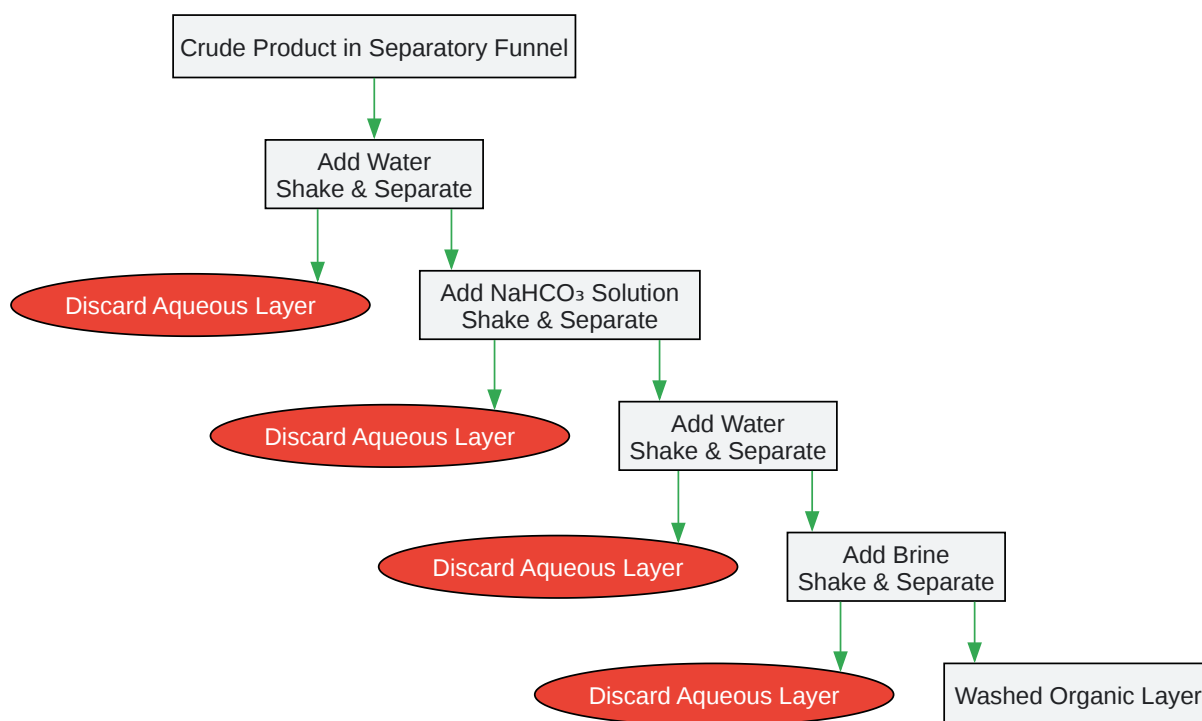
Crude Product in Separatory Funnel

Add Water
Shake & Separate

Discard Aqueous Layer

Add $NaHCO_3$ Solution
Shake & Separate

Discard Aqueous Layer

Add Water
Shake & Separate

Discard Aqueous Layer

Add Brine
Shake & Separate

Discard Aqueous Layer

Washed Organic Layer